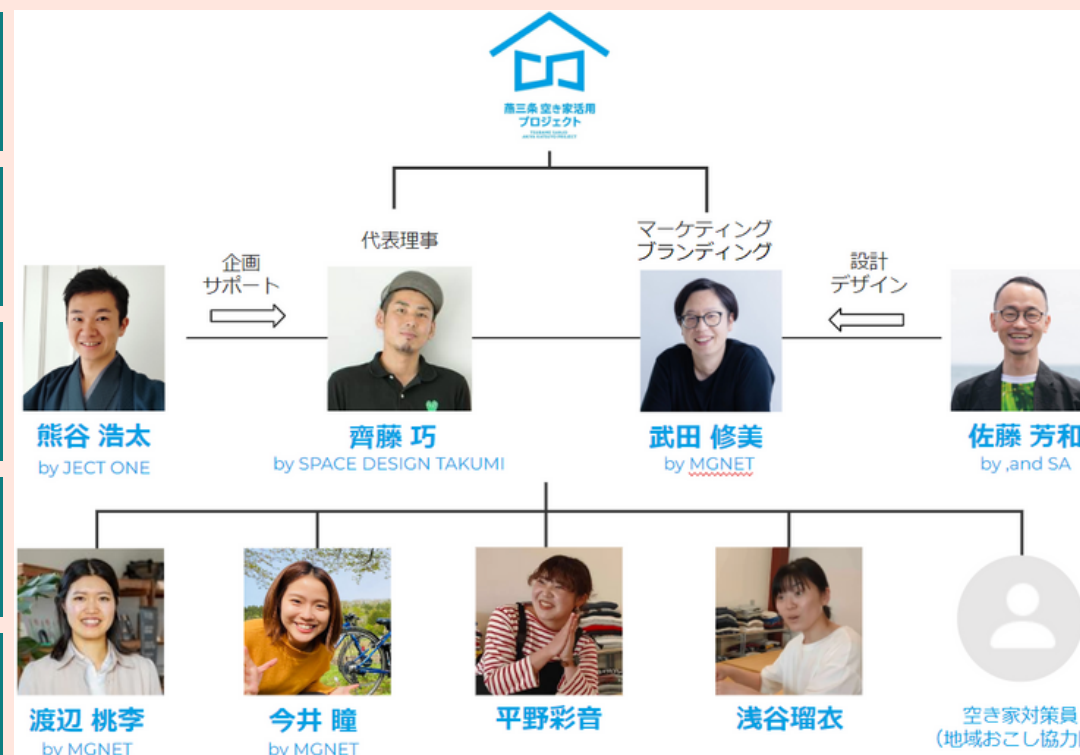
燕三条 空き家活用プロジェクト

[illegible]

代表理事

マーケティング
ブランディング

企画
サポート

設計
デザイン

熊谷 浩太
by JECT ONE

齊藤 巧
by SPACE DESIGN TAKUMI

武田 修美
by MGNET

佐藤 芳和
by ,and SA

渡辺 桃李
by MGNET

今井 瞳
by MGNET

平野彩音

浅谷瑠衣

空き家対策員
(地域おこし協力